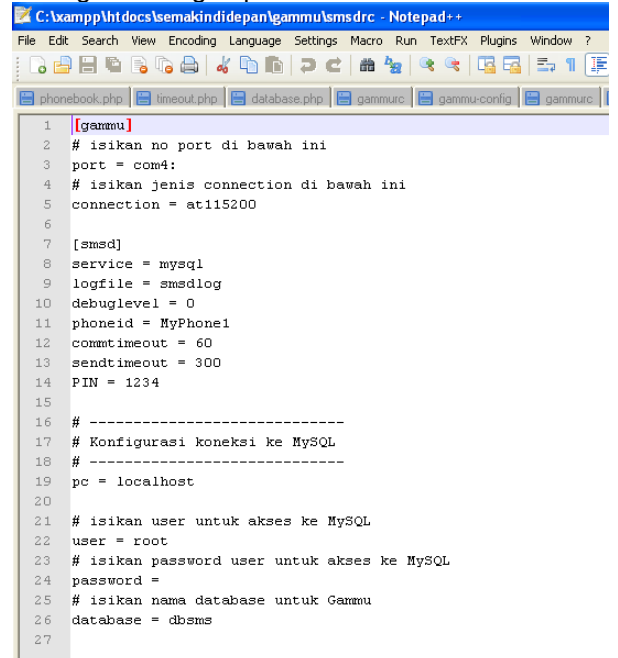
C:\xampp\htdocs\semakindidepan\gammu\smsdrc - Notepad++

File Edit Search View Encoding Language Settings Macro Run TextFX Plugins Window ?

phonebook.php | timeout.php | database.php | gammurc | gammu-config | gammurc

1 [gammu]
2 # isikan no port di bawah ini
3 port = com4:
4 # isikan jenis connection di bawah ini
5 connection = at115200
6
7 [smsd]
8 service = mysql
9 logfile = smsdlog
10 debuglevel = 0
11 phoneid = MyPhone1
12 commtimeout = 60
13 sendtimeout = 300
14 PIN = 1234
15
16 # ----------------------------
17 # Konfigurasi koneksi ke MySQL
18 # ----------------------------
19 pc = localhost
20
21 # isikan user untuk akses ke MySQL
22 user = root
23 # isikan password user untuk akses ke MySQL
24 password =
25 # isikan nama database untuk Gammu
26 database = dbsms
27